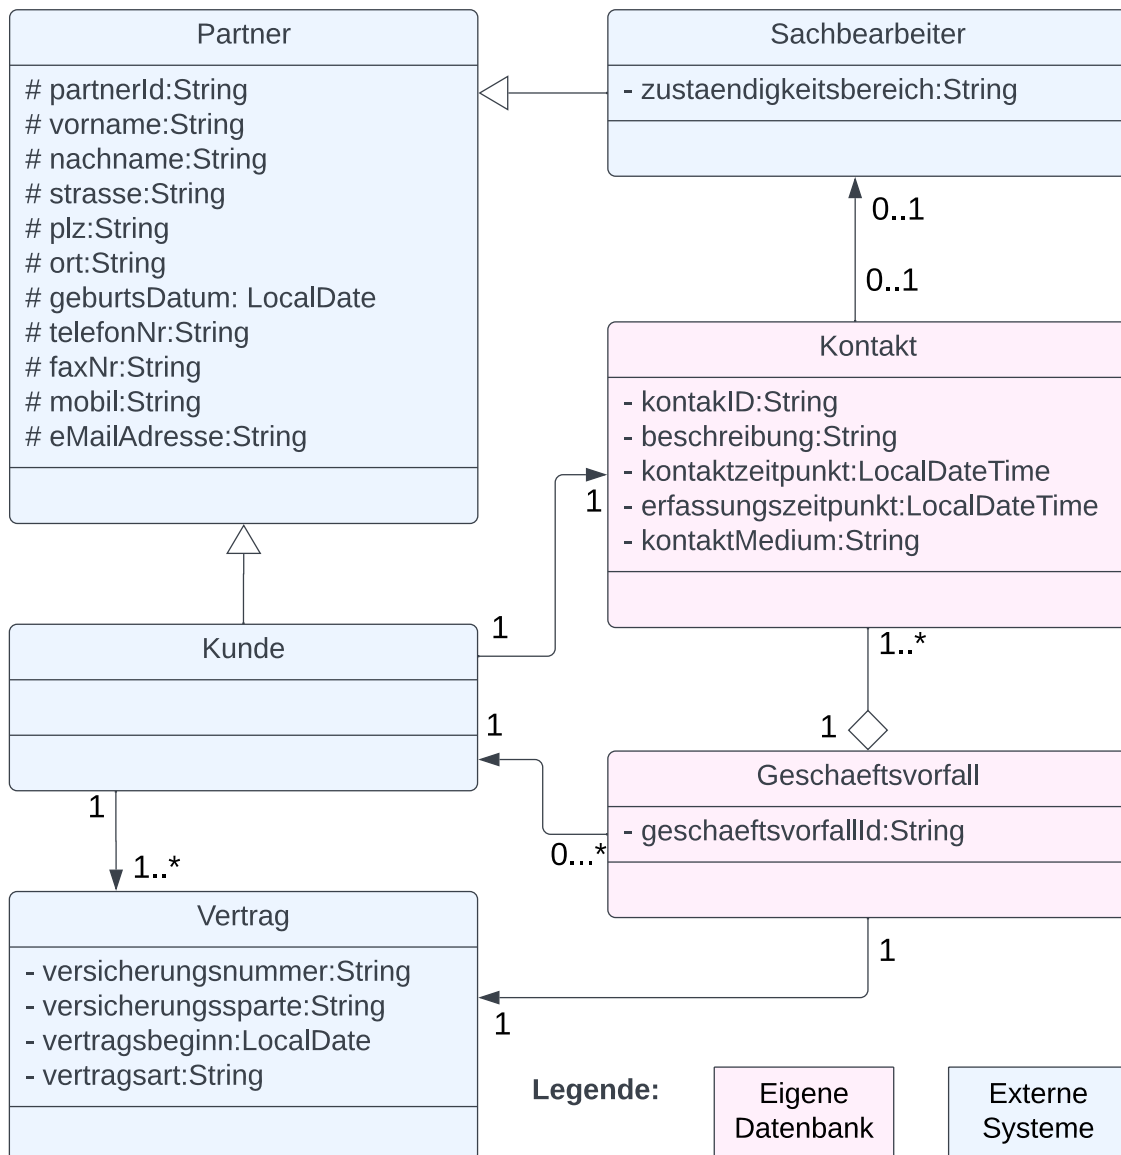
Partner

# partnerId:String
# vorname:String
# nachname:String
# strasse:String
# plz:String
# ort:String
# geburtsDatum: LocalDate
# telefonNr:String
# faxNr:String
# mobil:String
# eMailAdresse:String

Sachbearbeiter

- zustaendigkeitsbereich:String

0..1

0..1

Kontakt

- kontakID:String
- beschreibung:String
- kontaktzeitpunkt:LocalDateTime
- erfassungszeitpunkt:LocalDateTime
- kontaktMedium:String

1

1

Kunde

1..*

1

1

Geschaeftsvorfall

- geschaeftsvorfallId:String

1

0...*

1..*

Vertrag

- versicherungsnummer:String
- versicherungssparte:String
- vertragsbeginn:LocalDate
- vertragsart:String

1

1

Legende:

Eigene Datenbank

Externe Systeme